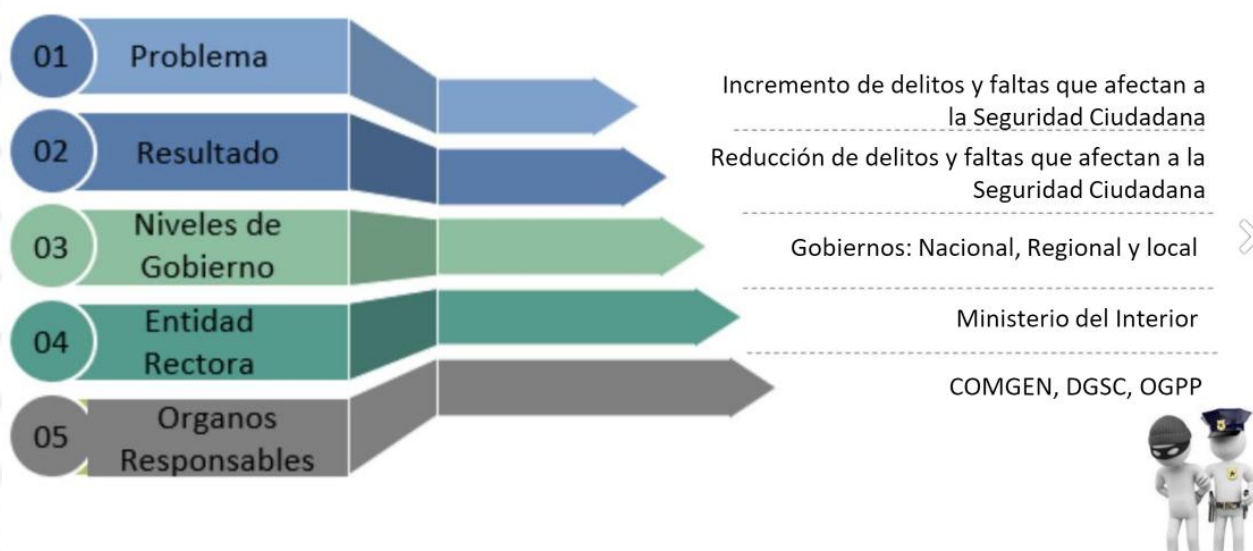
01 Problema

Incremento de delitos y faltas que afectan a la Seguridad Ciudadana

02 Resultado

Reducción de delitos y faltas que afectan a la Seguridad Ciudadana

03 Niveles de Gobierno

Gobiernos: Nacional, Regional y local

04 Entidad Rectora

Ministerio del Interior

05 Organos Responsables

COMGEN, DGSC, OGPP